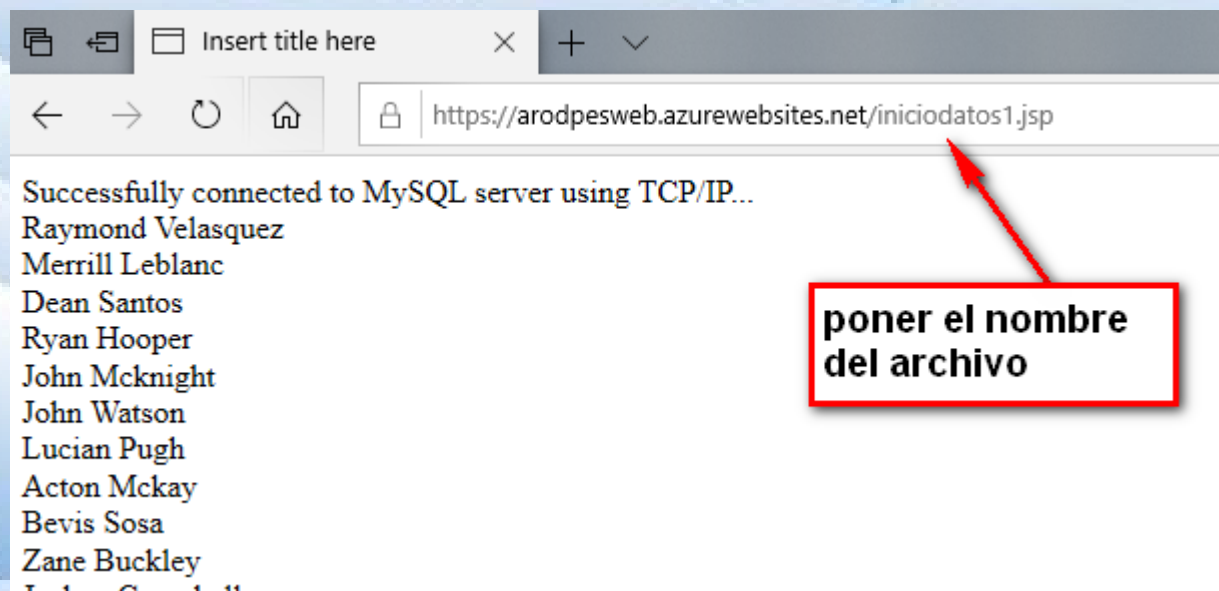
Insert title here

https://arodpesweb.azurewebsites.net/iniciodatos1.jsp

Successfully connected to MySQL server using TCP/IP...
Raymond Velasquez
Merrill Leblanc
Dean Santos
Ryan Hooper
John Mcknight
John Watson
Lucian Pugh
Acton Mckay
Bevis Sosa
Zane Buckley
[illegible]

poner el nombre del archivo